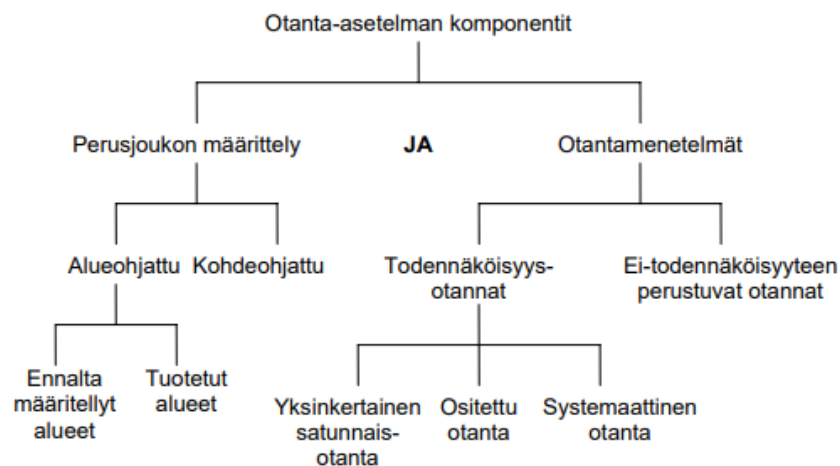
Otanta-asetelman komponentit

Perusjoukon määrittely

JA

Otantamenetelmät

Alueohjattu

Kohdeohjattu

Todennäköisyysotannat

Ei-todennäköisyyteen perustuvat otannat

Ennalta määritellyt alueet

Tuotetut alueet

Yksinkertainen satunnaisotanta

Ositettu otanta

Systemaattinen otanta